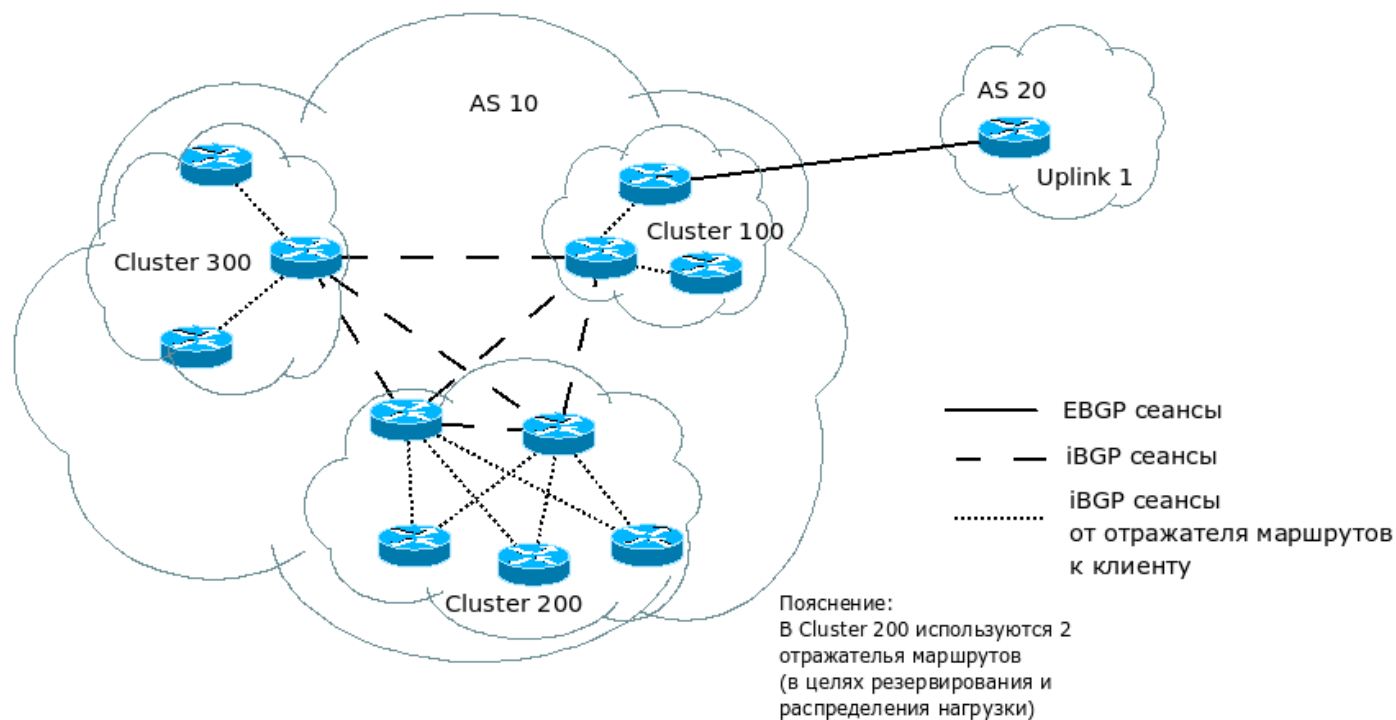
AS 10

AS 20

Uplink 1

Cluster 300

Cluster 100

Cluster 200

EBGP сеансы

iBGP сеансы

iBGP сеансы от отражателя маршрутов к клиенту

Пояснение:
В Cluster 200 используются 2 отражателя маршрутов (в целях резервирования и распределения нагрузки)